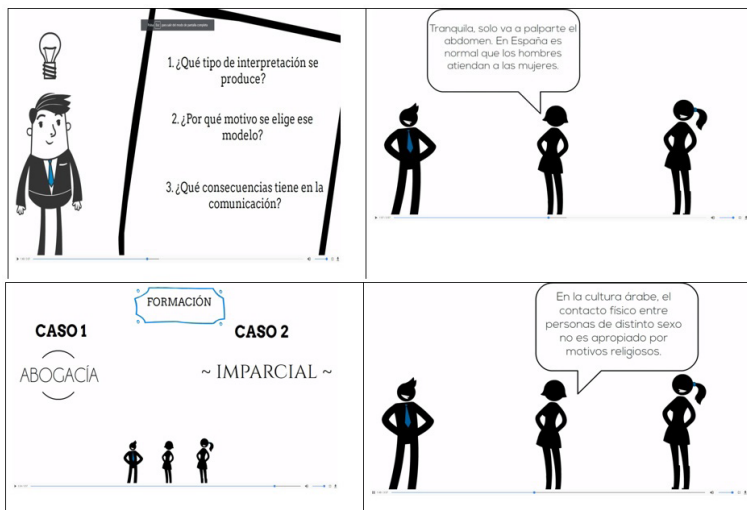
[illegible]

1. ¿Qué tipo de interpretación se produce?

2. ¿Por qué motivo se elige ese modelo?

3. ¿Qué consecuencias tiene en la comunicación?

Tranquila, solo va a palparte el abdomen. En España es normal que los hombres atiendan a las mujeres.

FORMACIÓN

CASO 1

ABOGACÍA

CASO 2

~ IMPARCIAL ~

En la cultura árabe, el contacto físico entre personas de distinto sexo no es apropiado por motivos religiosos.